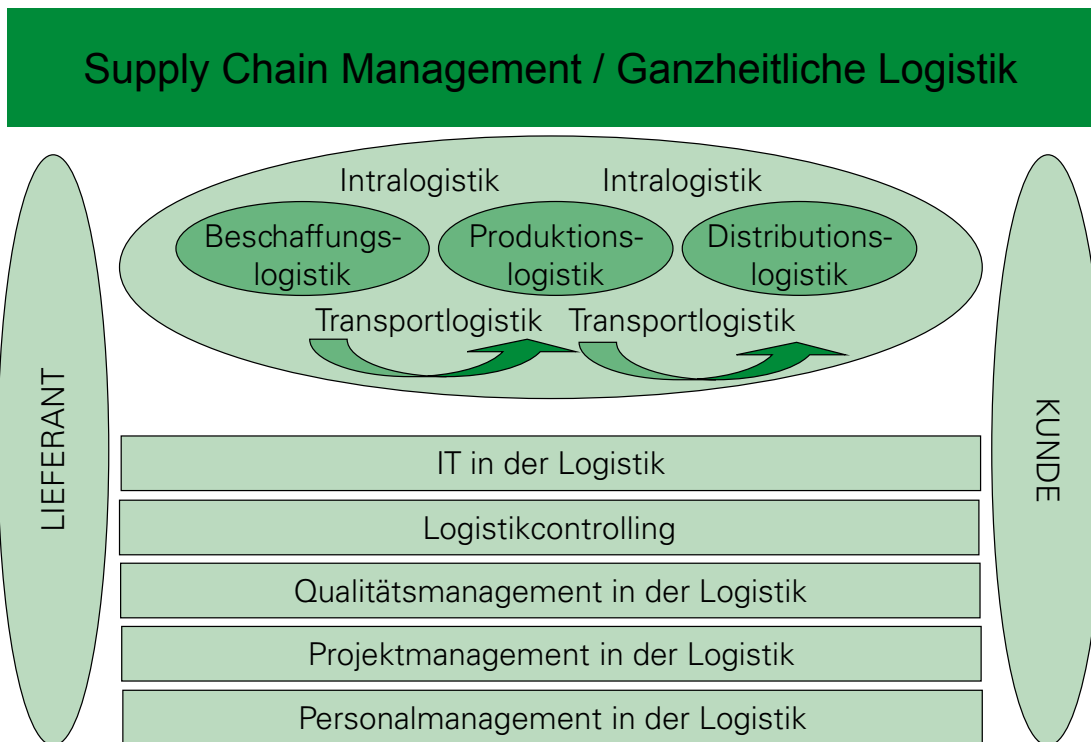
Supply Chain Management / Ganzheitliche Logistik

LIEFERANT

Intralogistik Intralogistik

Beschaffungslogistik

Produktionslogistik

Distributionslogistik

Transportlogistik Transportlogistik

KUNDE

IT in der Logistik

Logistikcontrolling

Qualitätsmanagement in der Logistik

Projektmanagement in der Logistik

Personalmanagement in der Logistik